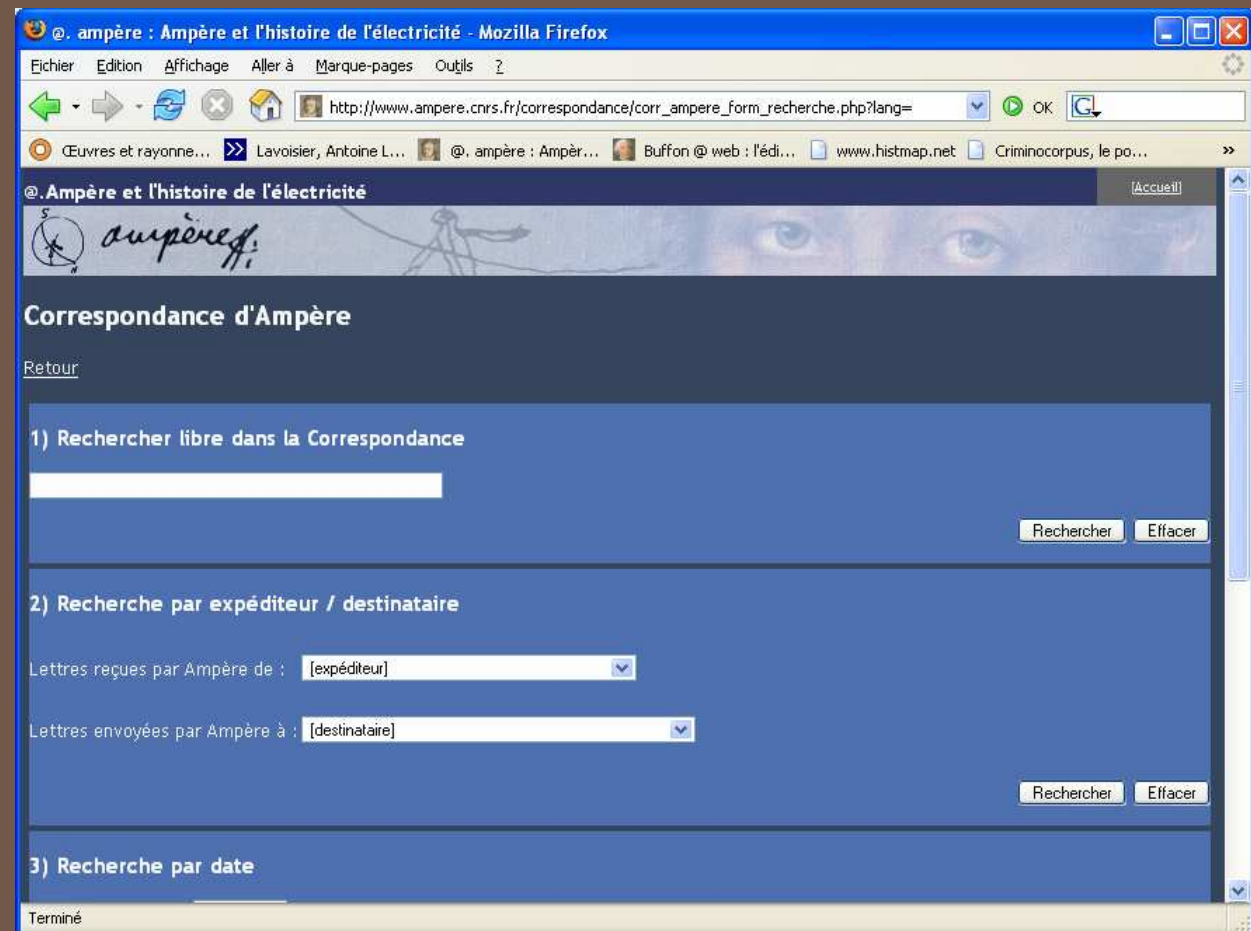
@. ampère : Ampère et l'histoire de l'électricité - Mozilla Firefox

Fichier Edition Affichage Aller à Marque-pages Outils ?

http://www.ampere.cnrs.fr/correspondance/corr_ampere_form_recherche.php?lang=

OK

Œuvres et rayonne... Lavoisier, Antoine L... @. ampère : Ampèr... Buffon @ web : l'édi... www.histmap.net Criminocorpus, le po...

@.Ampère et l'histoire de l'électricité

[Accueil]

ampère

Correspondance d'Ampère

Retour

1) Rechercher libre dans la Correspondance

Rechercher Effacer

2) Recherche par expéditeur / destinataire

Lettres reçues par Ampère de : [expéditeur]

Lettres envoyées par Ampère à : [destinataire]

Rechercher Effacer

3) Recherche par date

Terminé